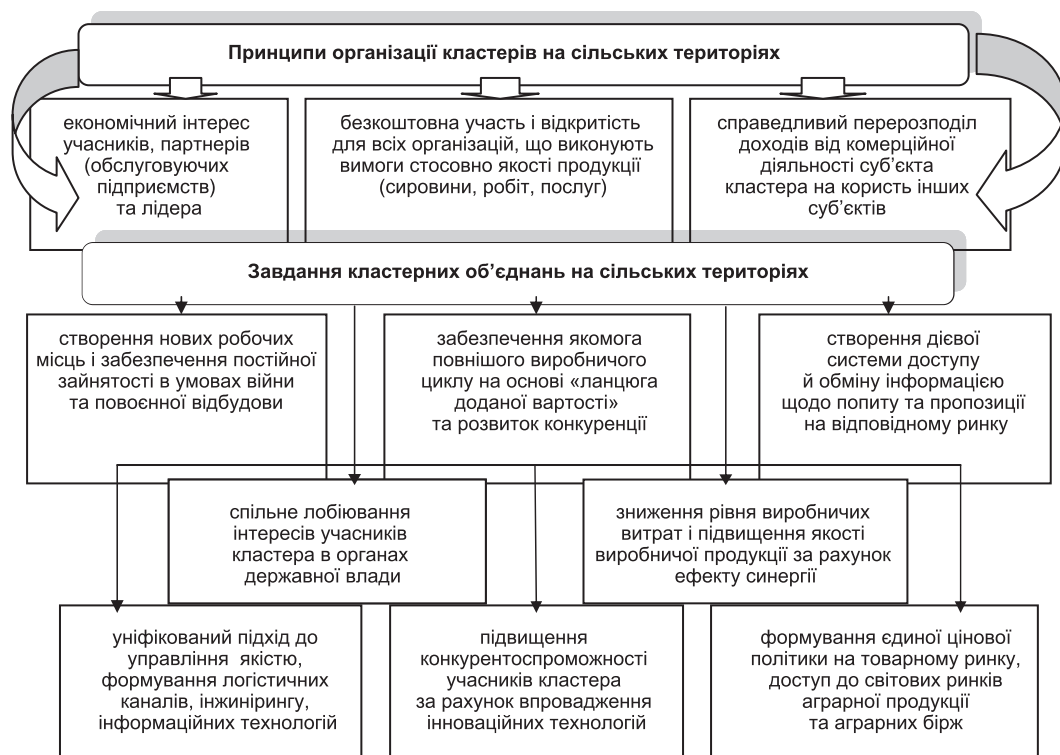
Принципи організації кластерів на сільських територіях

економічний інтерес учасників, партнерів (обслуговуючих підприємств) та лідера

безкоштовна участь і відкритість для всіх організацій, що виконують вимоги стосовно якості продукції (сировини, робіт, послуг)

справедливий перерозподіл доходів від комерційної діяльності суб'єкта кластера на користь інших суб'єктів

Завдання кластерних об'єднань на сільських територіях

створення нових робочих місць і забезпечення постійної зайнятості в умовах війни та повоєнної відбудови

забезпечення якомога повнішого виробничого циклу на основі «ланцюга доданої вартості» та розвиток конкуренції

створення дієвої системи доступу й обміну інформацією щодо попиту та пропозиції на відповідному ринку

спільне лобіювання інтересів учасників кластера в органах державної влади

зниження рівня виробничих витрат і підвищення якості виробничої продукції за рахунок ефекту синергії

уніфікований підхід до управління якістю, формування логістичних каналів, інжинірингу, інформаційних технологій

підвищення конкурентоспроможності учасників кластера за рахунок впровадження інноваційних технологій

формування єдиної цінової політики на товарному ринку, доступ до світових ринків аграрної продукції та аграрних бірж